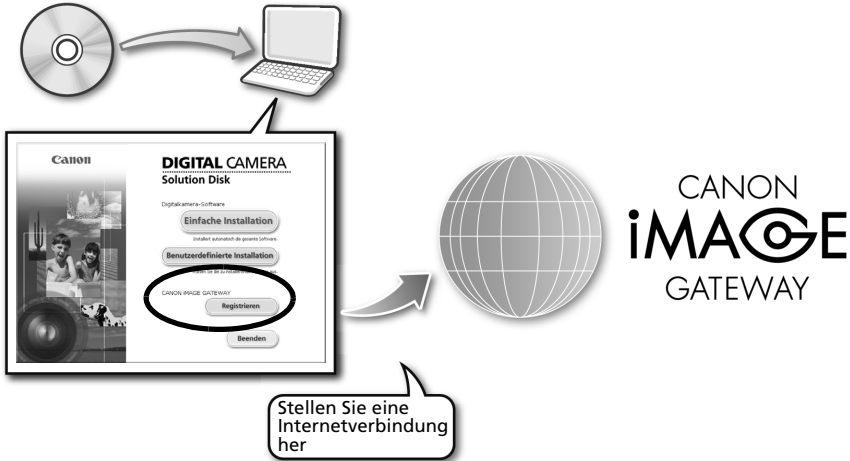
Canon

DIGITAL CAMERA
Solution Disk

Digitalkamera-Software

Einfache Installation

Installiert automatisch die gesamte Software.

Benutzerdefinierte Installation

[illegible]

CANON iMAGE GATEWAY

Registrieren

Beenden

CANON
iMAGE
GATEWAY

Stellen Sie eine Internetverbindung her